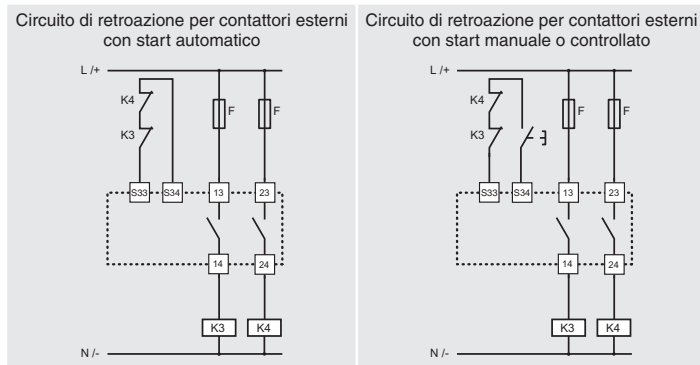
Circuito di retroazione per contattori esterni con start automatico

L /+

K4

K3

F

F

S33

S34

13

23

14

24

K3

K4

N /-

Circuito di retroazione per contattori esterni con start manuale o controllato

L /+

K4

K3

F

F

S33

S34

13

23

14

24

K3

K4

N /-